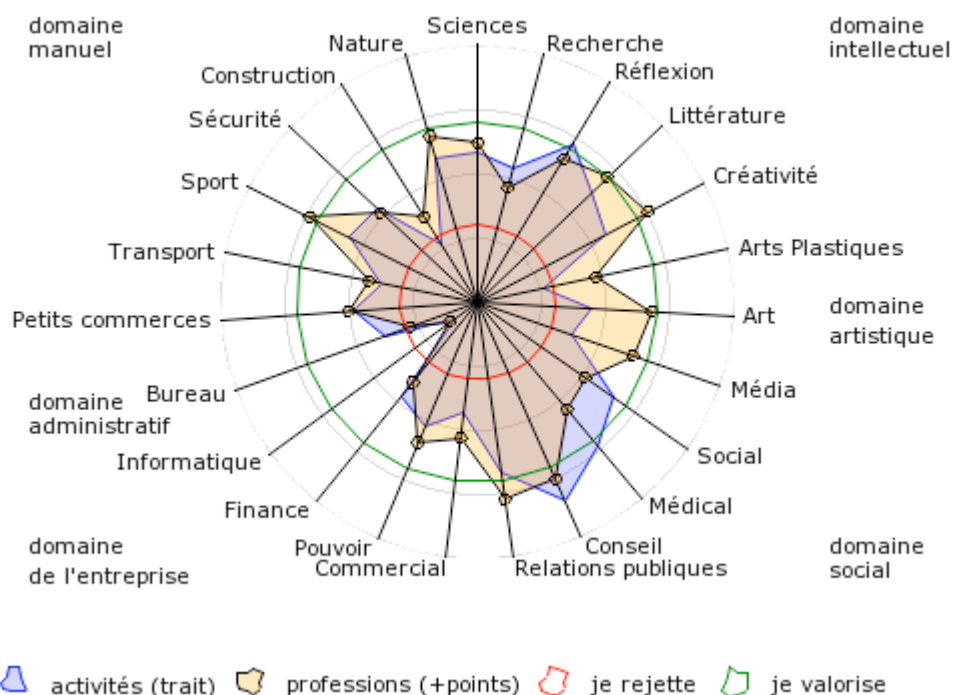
domaine manuel

domaine intellectuel

Sciences
Recherche
Réflexion
Littérature
Créativité
Arts Plastiques
Art
Média
Social
Médical
Conseil
Relations publiques
Commercial
Pouvoir
Finance
Informatique
Bureau
Petits commerces
Transport
Sport
Sécurité
Construction
Nature

domaine artistique

domaine administratif

domaine de l'entreprise

domaine social

activités (trait) professions (+points) je rejette je valorise